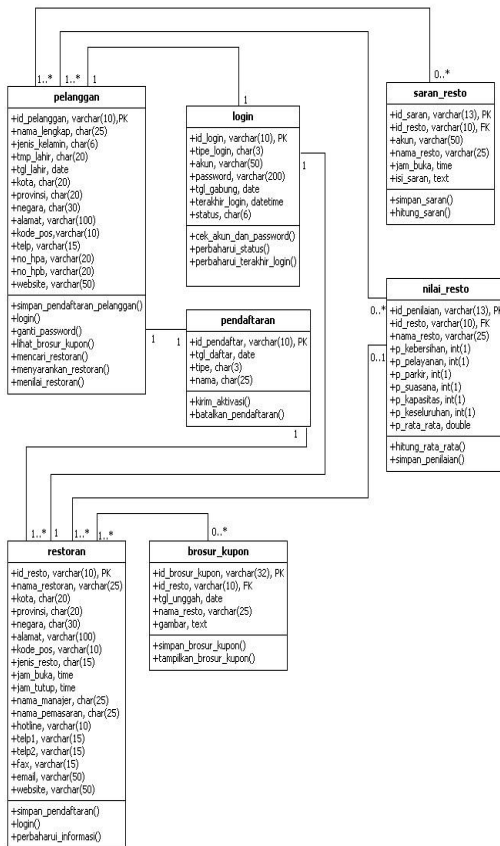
1..* 1..* 1

0..*

pelanggan
+id_pelanggan, varchar(10),PK
+nama_lengkap, char(25)
+jenis_kelamin, char(6)
+tmp_lahir, char(20)
+tgl_lahir, date
+kota, char(20)
+provinsi, char(20)
+negara, char(30)
+alamat, varchar(100)
+kode_pos,varchar(10)
+telp, varchar(15)
+no_hpa, varchar(20)
+no_hpb, varchar(20)
+website, varchar(50)
+simpan_pendaftaran_pelanggan()
+login()
+ganti_password()
+lihat_brosur_kupon()
+mencari_restoran()
+menyarankan_restoran()
+menilai_restoran()

login
+id_login, varchar(10), PK
+tipe_login, char(3)
+akun, varchar(50)
+password, varchar(200)
+tgl_gabung, date
+terakhir_login, datetime
+status, char(6)
+cek_akun_dan_password()
+perbaharui_status()
+perbaharui_terakhir_login()

1

saran_resto
+id_saran, varchar(13), PK
+id_resto, varchar(10), FK
+akun, varchar(50)
+nama_resto, varchar(25)
+jam_buka, time
+isi_saran, text
+simpan_saran()
+hitung_saran()

pendaftaran
+id_pendaftar, varchar(10), PK
+tgl_daftar, date
+tipe, char(3)
+nama, char(25)
+kirim_aktivasi()
+batalkan_pendaftaran()

1 1

1

nilai_resto
+id_penilaian, varchar(13), PK
+id_resto, varchar(10), FK
+nama_resto, varchar(25)
+p_kebersihan, int(1)
+p_pelayanan, int(1)
+p_parkir, int(1)
+p_suasana, int(1)
+p_kapasitas, int(1)
+p_keseluruhan, int(1)
+p_rata_rata, double
+hitung_rata_rata()
+simpan_penilaian()

0..*

0..1

1..* 1 1..* 1..*

0..*

restoran
+id_resto, varchar(10), PK
+nama_restoran, varchar(25)
+kota, char(20)
+provinsi, char(20)
+negara, char(30)
+alamat, varchar(100)
+kode_pos, varchar(10)
+jenis_resto, char(15)
+jam_buka, time
+jam_tutup, time
+nama_manajer, char(25)
+nama_pemasaran, char(25)
+hotline, varchar(10)
+telp1, varchar(15)
+telp2, varchar(15)
+fax, varchar(15)
+email, varchar(50)
+website, varchar(50)
+simpan_pendaftaran()
+login()
+perbaharui_informasi()

brosur_kupon
+id_brosur_kupon, varchar(32), PK
+id_resto, varchar(10), FK
+tgl_unggah, date
+nama_resto, varchar(25)
+gambar, text
+simpan_brosur_kupon()
+tampilkan_brosur_kupon()